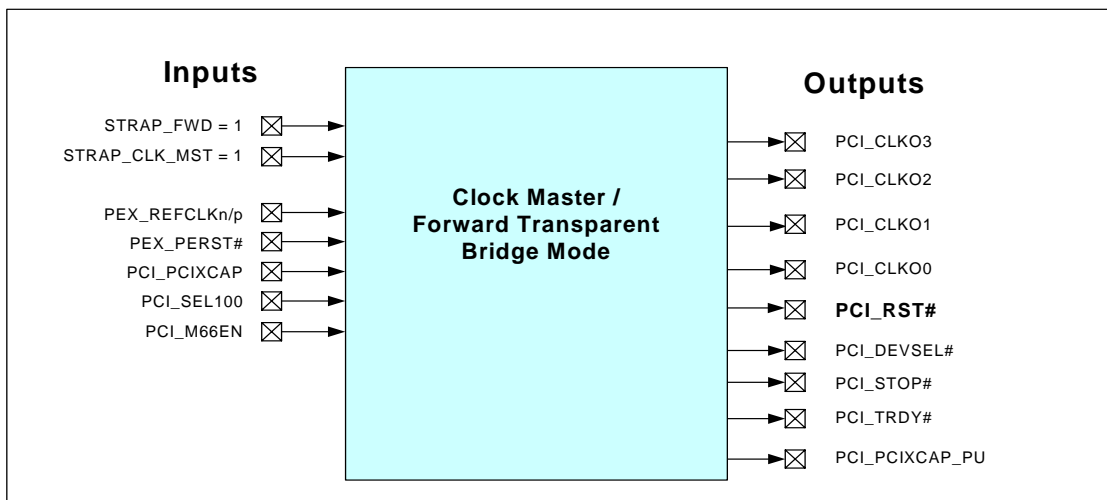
Inputs

STRAP_FWD = 1
STRAP_CLK_MST = 1

PEX_REFCLKn/p
PEX_PERST#
PCI_PCIXCAP
PCI_SEL100
PCI_M66EN

Clock Master / Forward Transparent Bridge Mode

Outputs

PCI_CLKO3
PCI_CLKO2
PCI_CLKO1
PCI_CLKO0
PCI_RST#
PCI_DEVSEL#
PCI_STOP#
PCI_TRDY#
PCI_PCIXCAP_PU